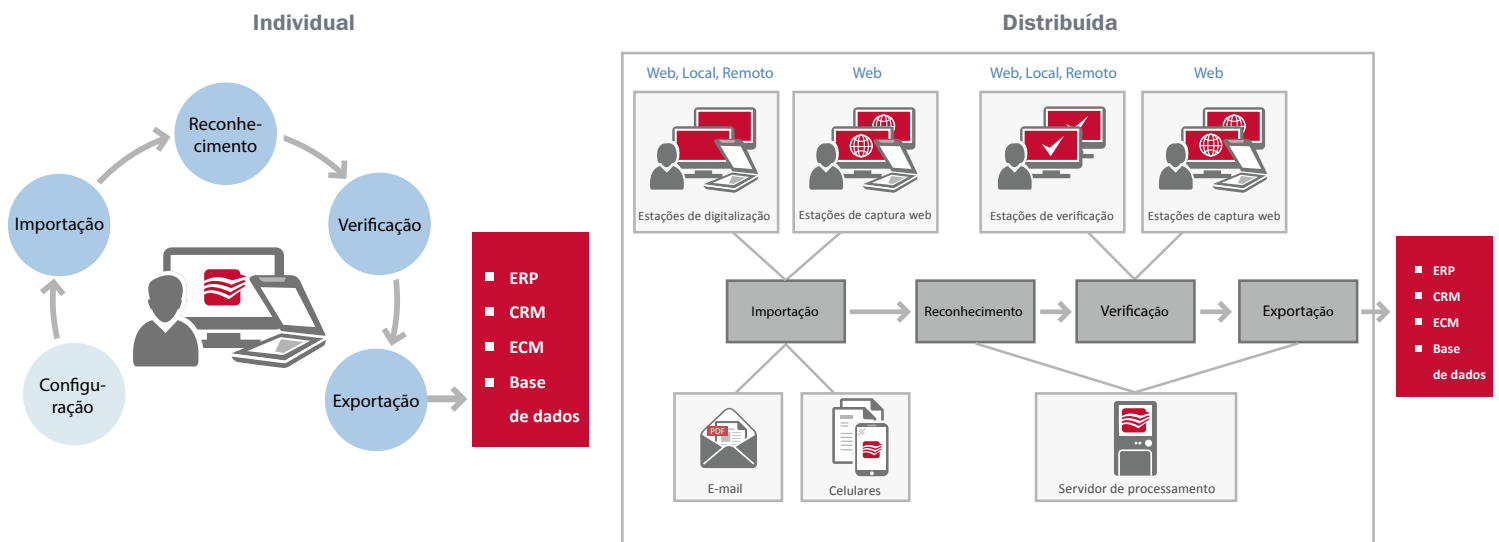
Individual

Reconhecimento

Importação

Verificação

Configuração

Exportação

ERP
CRM
ECM
Base de dados

Distribuída

Web, Local, Remoto

Estações de digitalização

Web

Estações de captura web

Web, Local, Remoto

Estações de verificação

Web

Estações de captura web

Importação

Reconhecimento

Verificação

Exportação

PDF

E-mail

Celulares

Servidor de processamento

ERP
CRM
ECM
Base de dados